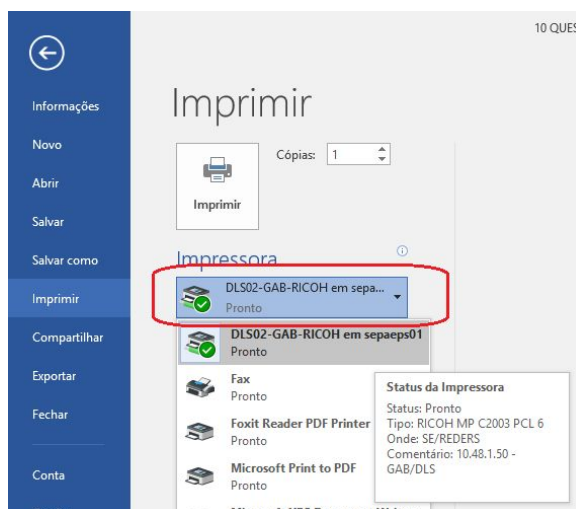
10 QUES

Informações
Novo
Abrir
Salvar
Salvar como
Imprimir
Compartilhar
Exportar
Fechar
Conta

Imprimir

Cópias: 1

Imprimir

Impressora

DLS02-GAB-RICOH em sepa...
Pronto

DLS02-GAB-RICOH em sepaeps01
Pronto

Fax
Pronto

Foxit Reader PDF Printer
Pronto

Microsoft Print to PDF
Pronto

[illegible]

Status da Impressora
Status: Pronto
Tipo: RICOH MP C2003 PCL 6
Onde: SE/REDERS
Comentário: 10.48.1.50 - GAB/DLS